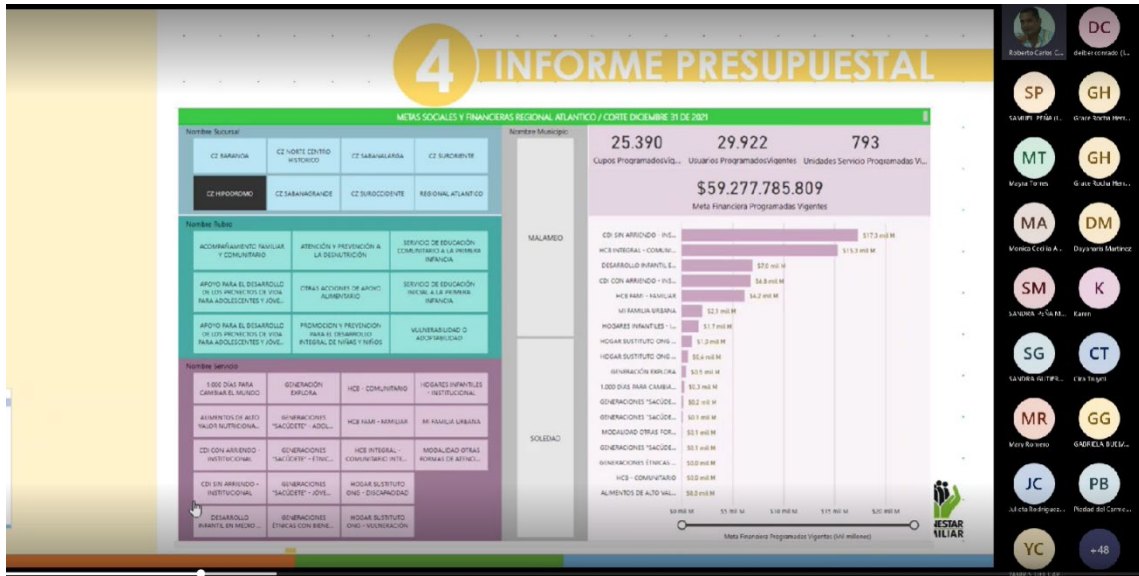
4 INFORME PRESUPUESTAL

METAS SOCIALES Y FINANCIERAS REGIONAL ATLANTICO / CORTE DICIEMBRE 31 DE 2021

Nombre Sucursal

| CZ BARANOA | CZ NORTE CENTRO HISTORICO | CZ SABANALARGA | CZ SURORIENTE |
|---|---|---|---|
| CZ HIPODROMO | CZ SABANAGRANDE | CZ SUROCCIDENTE | REGIONAL ATLANTICO |

Nombre Rubro

| ACOMPAÑAMIENTO FAMILIAR Y COMUNITARIO | ATENCIÓN Y PREVENCIÓN A LA DESNUTRICIÓN | SERVICIO DE EDUCACIÓN COMUNITARIO A LA PRIMERA INFANCIA |
|---|---|---|
| APOYO PARA EL DESARROLLO DE LOS PROYECTOS DE VIDA PARA ADOLESCENTES Y JOVE... | OTRAS ACCIONES DE APOYO ALIMENTARIO | SERVICIO DE EDUCACIÓN INICIAL A LA PRIMERA INFANCIA |
| APOYO PARA EL DESARROLLO DE LOS PROYECTOS DE VIDA PARA ADOLESCENTES Y JOVE... | PROMOCION Y PREVENCION PARA EL DESARROLLO INTEGRAL DE NIÑAS Y NIÑOS | VULNERABILIDAD O ADOPTABILIDAD |

Nombre Servicio

| 1.000 DÍAS PARA CAMBIAR EL MUNDO | GENERACIÓN EXPLORA | HCB - COMUNITARIO | HOGARES INFANTILES - INSTITUCIONAL |
|---|---|---|---|
| ALIMENTOS DE ALTO VALOR NUTRICIONA... | GENERACIONES "SACÚDETE" - ADOL... | HCB FAMI - FAMILIAR | MI FAMILIA URBANA |
| CDI CON ARRIENDO - INSTITUCIONAL | GENERACIONES "SACÚDETE" - ÉTNIC... | HCB INTEGRAL - COMUNITARIO INTE... | MODALIDAD OTRAS FORMAS DE ATENCI... |
| CDI SIN ARRIENDO - INSTITUCIONAL | GENERACIONES "SACÚDETE" - JOVE... | HOGAR SUSTITUTO ONG - DISCAPACIDAD | |
| DESARROLLO INFANTIL EN MEDIO... | GENERACIONES ÉTNICAS CON BIENE... | HOGAR SUSTITUTO ONG - VULNERACIÓN | |

Nombre Municipio
MALAMBO
SOLEDAD

25.390 Cupos Programados Vig...
29.922 Usuarios Programados Vigentes
793 Unidades Servicio Programadas Vi...

$59.277.785.809
Meta Financiera Programadas Vigentes

CDI SIN ARRIENDO - INS... $17,3 mil M
HCB INTEGRAL - COMUNI... $15,3 mil M
DESARROLLO INFANTIL E... $7,0 mil M
CDI CON ARRIENDO - INS... $6,8 mil M
HCB FAMI - FAMILIAR $6,2 mil M
MI FAMILIA URBANA $2,1 mil M
HOGARES INFANTILES - I... $1,7 mil M
HOGAR SUSTITUTO ONG ... $1,3 mil M
HOGAR SUSTITUTO ONG ... $0,6 mil M
GENERACIÓN EXPLORA $0,5 mil M
1.000 DÍAS PARA CAMBIA... $0,3 mil M
GENERACIONES "SACÚDE... $0,2 mil M
GENERACIONES "SACÚDE... $0,1 mil M
MODALIDAD OTRAS FOR... $0,1 mil M
GENERACIONES "SACÚDE... $0,1 mil M
GENERACIONES ÉTNICAS ... $0,0 mil M
HCB - COMUNITARIO $0,0 mil M
ALIMENTOS DE ALTO VAL... $0,0 mil M

$0 mil M $5 mil M $10 mil M $15 mil M $20 mil M
Meta Financiera Programadas Vigentes (Mil millones)

BIENESTAR FAMILIAR

Roberto Carlos C...
DC deibercorrado (L...
SP SAMUEL PEÑA (I...
GH Grace Rocha Herr...
MT Mayra Torres
GH Grace Rocha Herr...
MA Monica Cecilia A...
DM Dayanaris Martinez
SM SANDRA PEÑA M...
K Karen
SG SANDRA GUTIER...
CT Cira Tejera
MR Mary Romero
GG GABRIELA GUERR...
JC Julieta Rodriguez...
PB Piedad del Carme...
YC
+48